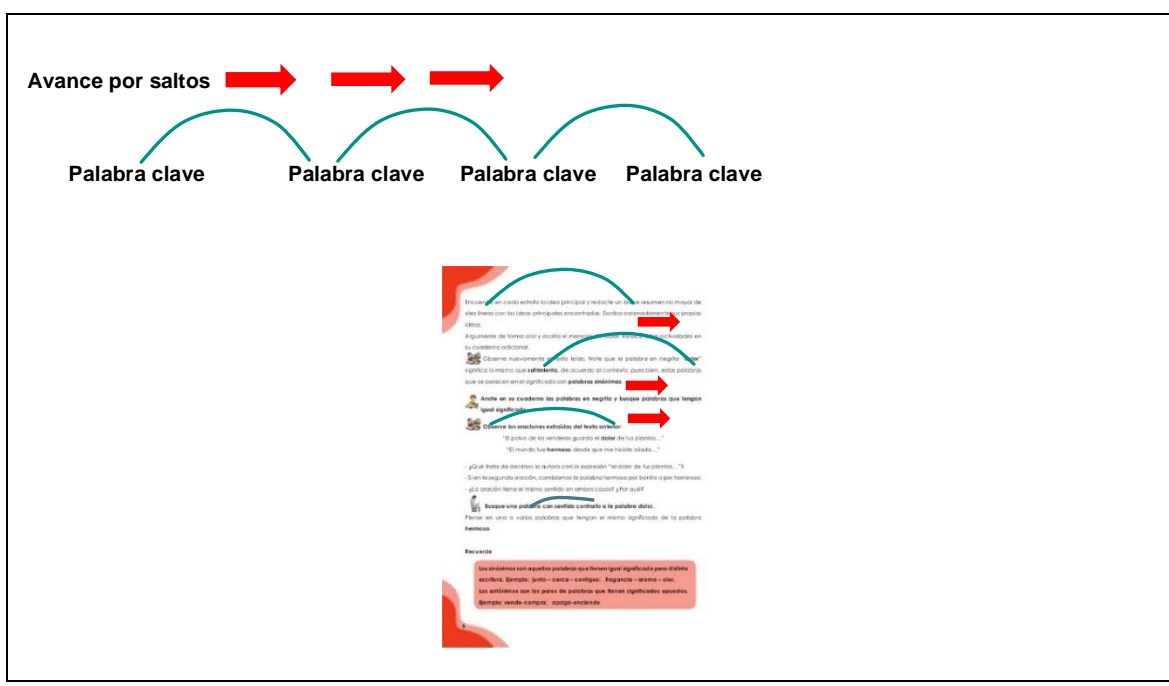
Avance por saltos

Palabra clave Palabra clave Palabra clave Palabra clave

Encuentre en cada estrofa la idea principal y redacte un breve resumen no mayor de diez líneas con las ideas principales encontradas. Escriba ordenadamente sus propias ideas.

Argumente de forma oral y escrita el mensaje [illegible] en su cuaderno adicional.

Observe nuevamente el texto leído. Note que la palabra en negrita "dolor" significa lo mismo que sufrimiento, de acuerdo al contexto; pues bien, estas palabras que se parecen en el significado son palabras sinónimas.

Anote en su cuaderno las palabras en negrita y busque palabras que tengan igual significado.

Observe las oraciones extraídas del texto anterior:

"El polvo de los senderos guarda el dolor de tus plantas..."

"El mundo fue hermoso desde que me hiciste aliado..."

- ¿Qué trata de decirnos la autora con la expresión "el dolor de tus plantas..."?
- Si en la segunda oración, cambiamos la palabra hermoso por bonito o por hermosa.
- ¿La oración tiene el mismo sentido en ambos casos? ¿Por qué?

Busque una palabra con sentido contrario a la palabra dolor.

Piense en una o varias palabras que tengan el mismo significado de la palabra hermoso.

Recuerde

Los sinónimos son aquellas palabras que tienen igual significado pero distinta escritura. Ejemplo: junto – cerca – contiguo; fragancia – aroma – olor.

Los antónimos son los pares de palabras que tienen significados opuestos.

Ejemplo: vende-compra; apaga-enciende

6